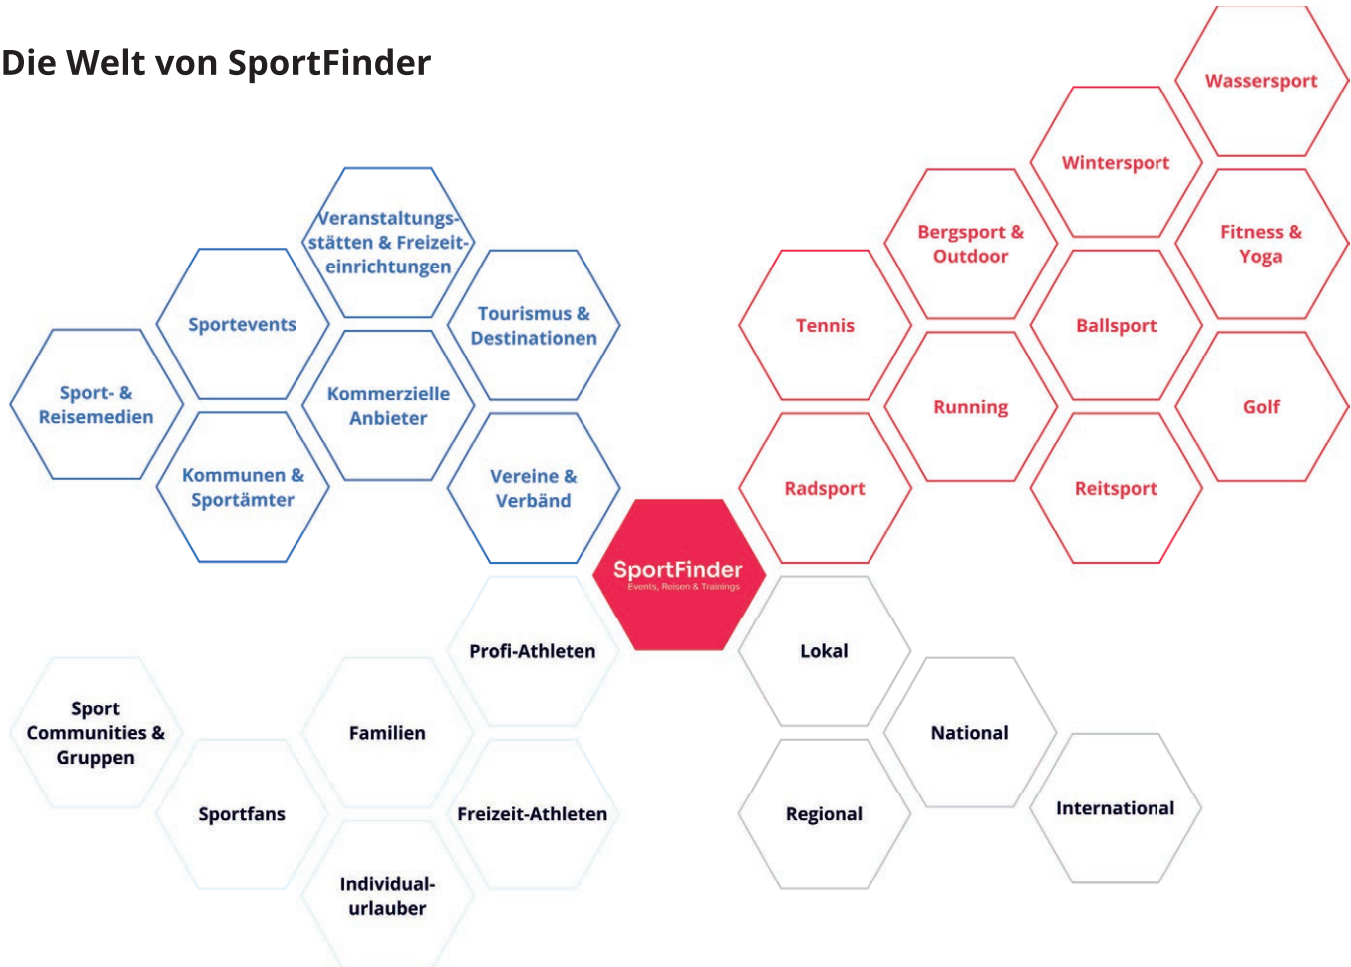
Die Welt von SportFinder

Veranstaltungsstätten & Freizeiteinrichtungen

Sportevents

Tourismus & Destinationen

Sport- & Reisemedien

Kommerzielle Anbieter

Kommunen & Sportämter

Vereine & Verbänd

Wassersport

Wintersport

Bergsport & Outdoor

Fitness & Yoga

Tennis

Ballsport

Running

Golf

Radsport

Reitsport

SportFinder
Events, Reisen & Trainings

Profi-Athleten

Sport Communities & Gruppen

Familien

Sportfans

Freizeit-Athleten

Individualurlauber

Lokal

National

Regional

International